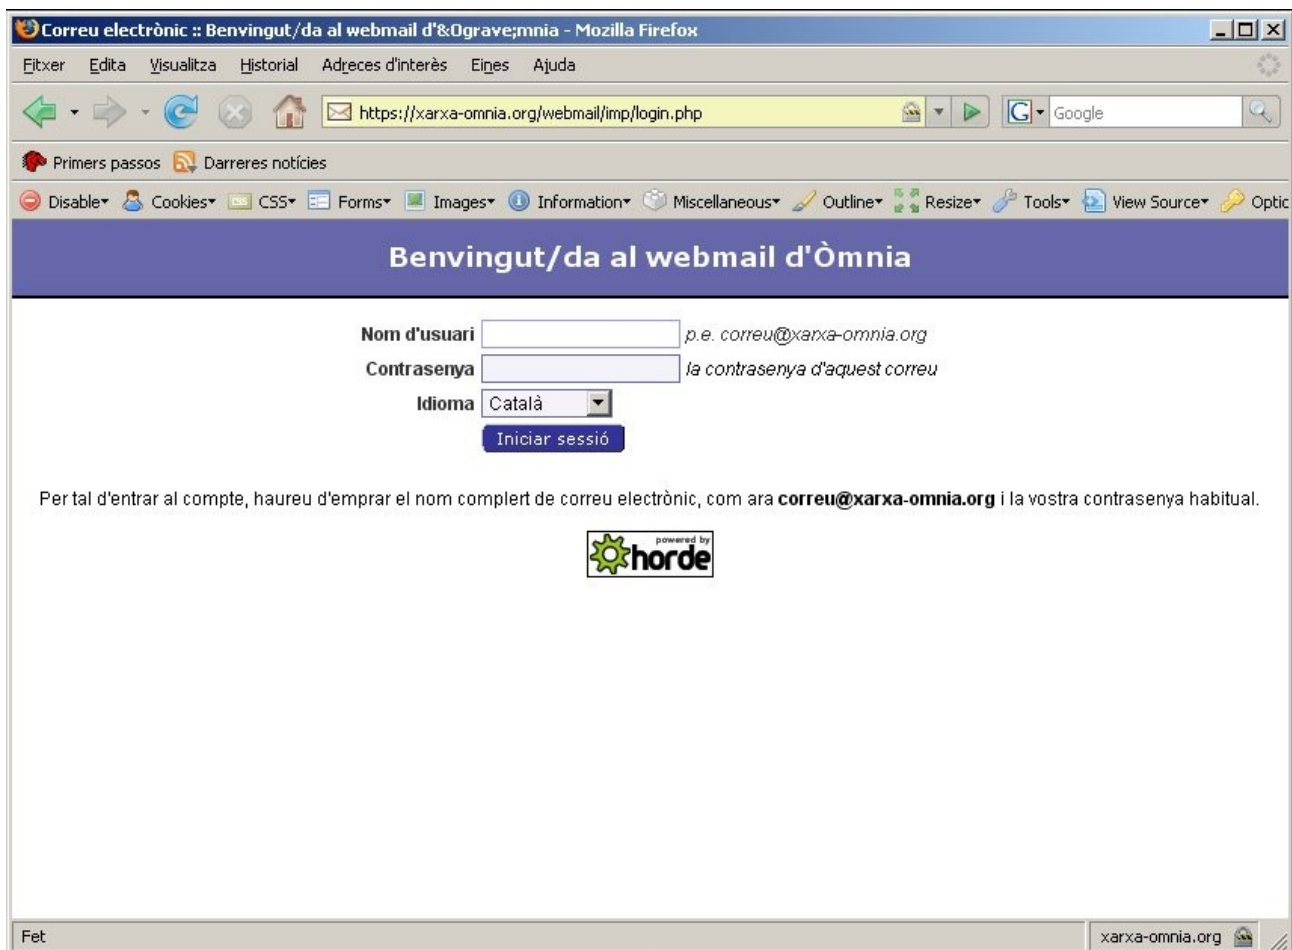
Correu electrònic :: Benvingut/da al webmail d'&Ograve;mnia - Mozilla Firefox

Fitxer Edita Visualitza Historial Adreces d'interès Eines Ajuda

https://xarxa-omnia.org/webmail/imp/login.php

Google

Primers passos Darreres notícies

Disable Cookies CSS Forms Images Information Miscellaneous Outline Resize Tools View Source Optic

Benvingut/da al webmail d'Òmnia

Nom d'usuari p.e. correu@xarxa-omnia.org

Contrasenya la contrasenya d'aquest correu

Idioma Català

Iniciar sessió

Per tal d'entrar al compte, haureu d'emprar el nom complert de correu electrònic, com ara **correu@xarxa-omnia.org** i la vostra contrasenya habitual.

powered by horde

Fet

xarxa-omnia.org